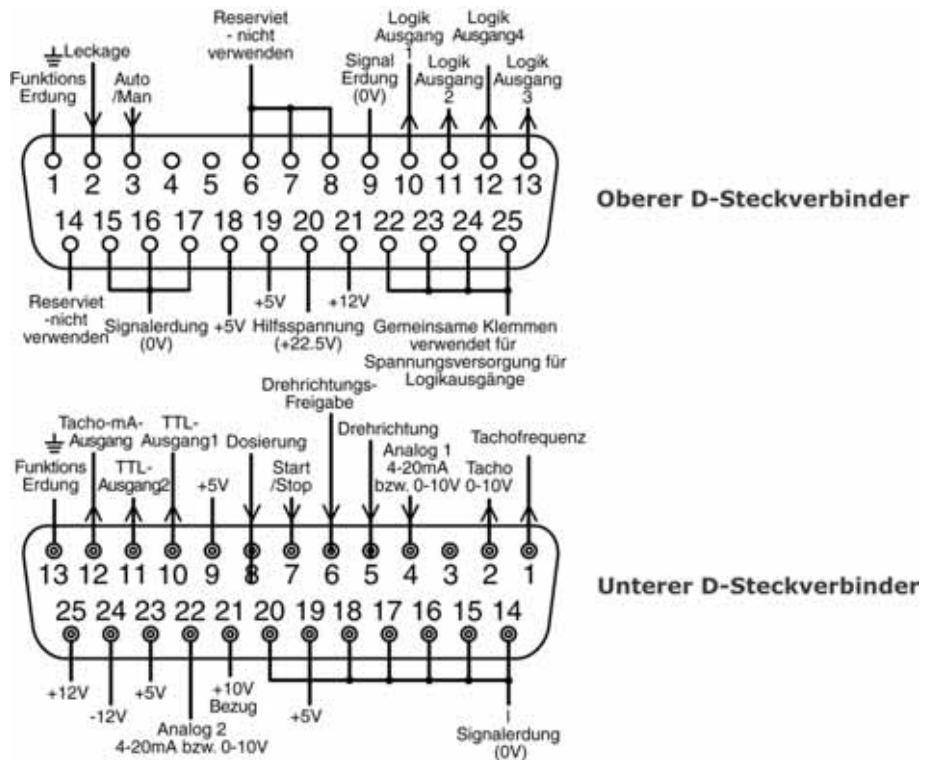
Funktions Erdung
Leckage
Auto /Man
Reserviet - nicht verwenden
Signal Erdung (0V)
Logik Ausgang 1
Logik Ausgang 2
Logik Ausgang4
Logik Ausgang 3

1 2 3 4 5 6 7 8 9 10 11 12 13
14 15 16 17 18 19 20 21 22 23 24 25

Oberer D-Steckverbinder

Reserviet -nicht verwenden
Signalerdung (0V)
+5V
+5V
Hilfsspannung (+22.5V)
+12V
Gemeinsame Klemmen verwendet für Spannungsversorgung für Logikausgänge

Funktions Erdung
Tacho-mA-Ausgang
TTL-Ausgang2
TTL-Ausgang1
+5V
Dosierung
Start /Stop
Drehrichtungs-Freigabe
Drehrichtung
Analog 1 4-20mA bzw. 0-10V
Tacho 0-10V
Tachofrequenz

13 12 11 10 9 8 7 6 5 4 3 2 1
25 24 23 22 21 20 19 18 17 16 15 14

Unterer D-Steckverbinder

+12V
-12V
+5V
Analog 2 4-20mA bzw. 0-10V
+10V Bezug
+5V
Signalerdung (0V)